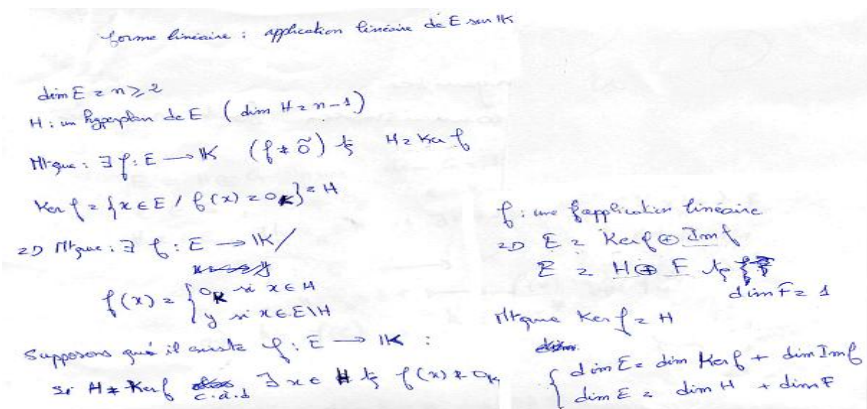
forme linéaire : application linéaire de E sur $\mathbb{K}$

$\dim E = n \geq 2$

H : un hyperplan de E ($\dim H = n-1$)

Mq : $\exists f : E \longrightarrow \mathbb{K}$ ($f \neq \tilde{0}$) tq $H = \ker f$

$\ker f = \{x \in E / f(x) = 0_{\mathbb{K}}\} = H$

$\Rightarrow$ Mq : $\exists f : E \longrightarrow \mathbb{K} /$

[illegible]

$f(x) = \begin{cases} 0_{\mathbb{K}} & \text{si } x \in H \\ y & \text{si } x \in E \setminus H \end{cases}$

Supposons qu'il existe $\varphi : E \longrightarrow \mathbb{K}$ :

si $H \neq \ker f$ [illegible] c.à.d $\exists x \in H$ tq $f(x) \neq 0_{\mathbb{K}}$

f : une application linéaire

$\Rightarrow E = \ker f \oplus \operatorname{Im} f$

$E = H \oplus F$ tq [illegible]

$\dim F = 1$

Mq $\ker f = H$

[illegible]

$\begin{cases} \dim E = \dim \ker f + \dim \operatorname{Im} f \\ \dim E = \dim H + \dim F \end{cases}$